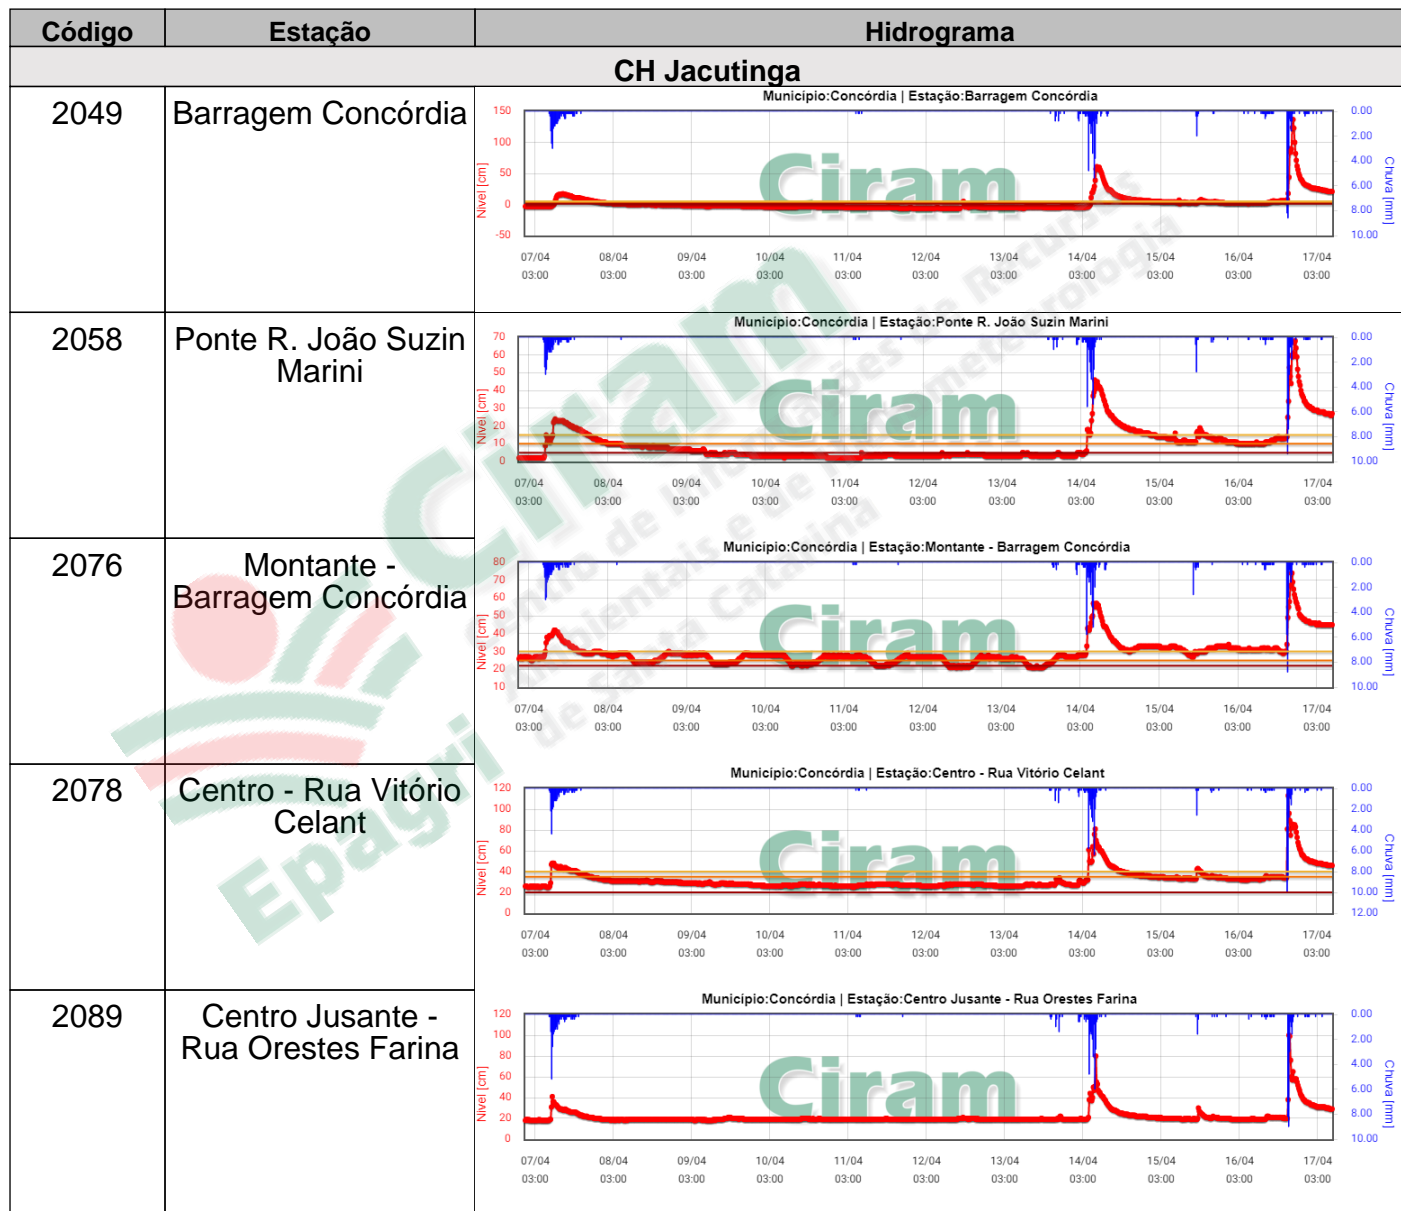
| Código | Estação | Hidrograma |
|---|---|---|
| CH Jacutinga | | |
| 2049 | Barragem Concórdia | Município:Concórdia \| Estação:Barragem Concórdia<br>150 100 50 0 -50 Nível [cm]<br>0.00 2.00 4.00 6.00 8.00 10.00 Chuva [mm]<br>07/04 03:00 08/04 03:00 09/04 03:00 10/04 03:00 11/04 03:00 12/04 03:00 13/04 03:00 14/04 03:00 15/04 03:00 16/04 03:00 17/04 03:00<br>Ciram |
| 2058 | Ponte R. João Suzin Marini | Município:Concórdia \| Estação:Ponte R. João Suzin Marini<br>70 60 50 40 30 20 10 0 Nível [cm]<br>0.00 2.00 4.00 6.00 8.00 10.00 Chuva [mm]<br>07/04 03:00 08/04 03:00 09/04 03:00 10/04 03:00 11/04 03:00 12/04 03:00 13/04 03:00 14/04 03:00 15/04 03:00 16/04 03:00 17/04 03:00<br>Ciram |
| 2076 | Montante - Barragem Concórdia | Município:Concórdia \| Estação:Montante - Barragem Concórdia<br>80 70 60 50 40 30 20 10 Nível [cm]<br>0.00 2.00 4.00 6.00 8.00 10.00 Chuva [mm]<br>07/04 03:00 08/04 03:00 09/04 03:00 10/04 03:00 11/04 03:00 12/04 03:00 13/04 03:00 14/04 03:00 15/04 03:00 16/04 03:00 17/04 03:00<br>Ciram |
| 2078 | Centro - Rua Vitório Celant | Município:Concórdia \| Estação:Centro - Rua Vitório Celant<br>120 100 80 60 40 20 0 Nível [cm]<br>0.00 2.00 4.00 6.00 8.00 10.00 12.00 Chuva [mm]<br>07/04 03:00 08/04 03:00 09/04 03:00 10/04 03:00 11/04 03:00 12/04 03:00 13/04 03:00 14/04 03:00 15/04 03:00 16/04 03:00 17/04 03:00<br>Ciram |
| 2089 | Centro Jusante - Rua Orestes Farina | Município:Concórdia \| Estação:Centro Jusante - Rua Orestes Farina<br>120 100 80 60 40 20 0 Nível [cm]<br>0.00 2.00 4.00 6.00 8.00 10.00 Chuva [mm]<br>07/04 03:00 08/04 03:00 09/04 03:00 10/04 03:00 11/04 03:00 12/04 03:00 13/04 03:00 14/04 03:00 15/04 03:00 16/04 03:00 17/04 03:00<br>Ciram |

Ciram Centro de Informações de Recursos Ambientais e de Hidrometeorologia de Santa Catarina Epagri